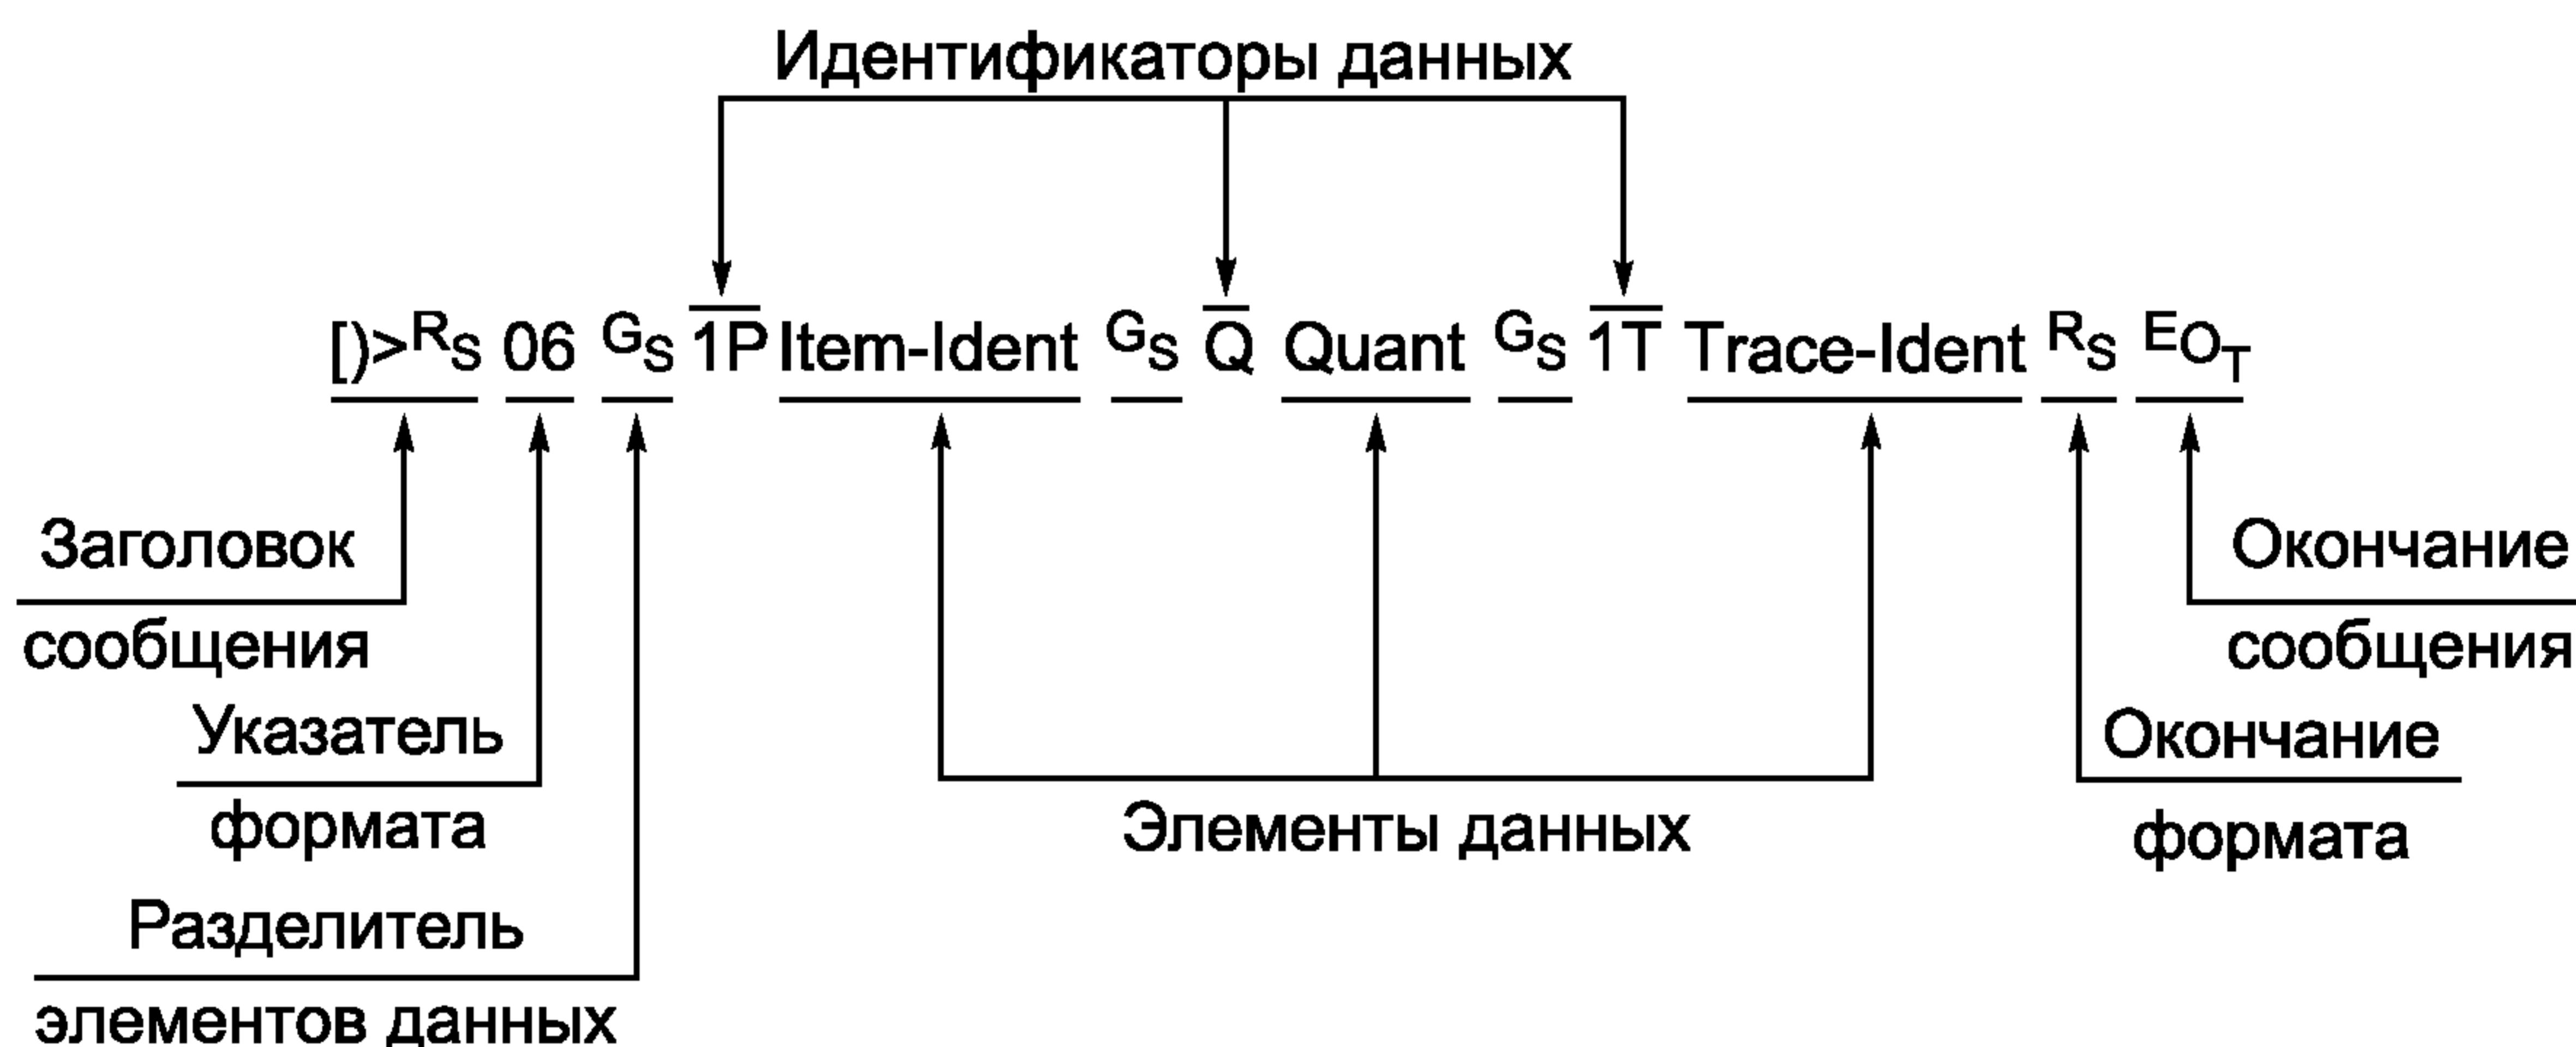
Идентификаторы данных

[)>$^{R}$S 06 $^{G}$S 1P Item-Ident $^{G}$S Q Quant $^{G}$S 1T Trace-Ident $^{R}$S $^{E}$O$_{T}$

Заголовок сообщения

Указатель формата

Разделитель элементов данных

Элементы данных

Окончание сообщения

Окончание формата